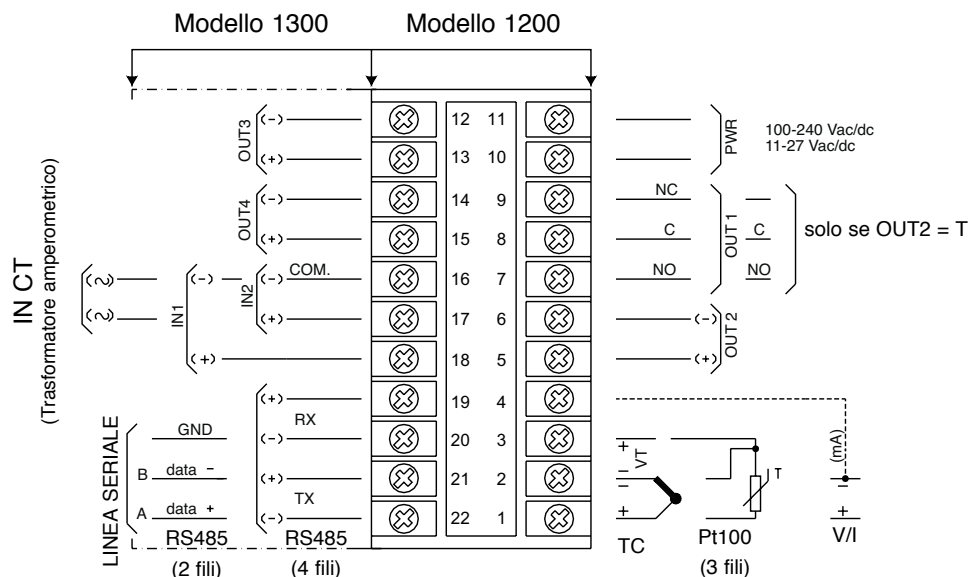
Modello 1300
Modello 1200

OUT3 (-) (+)
OUT4 (-) (+)
IN2 (-) COM. (+)
IN1 (-) (+)

12 11
13 10
14 9
15 8
16 7
17 6
18 5
19 4
20 3
21 2
22 1

PWR
100-240 Vac/dc
11-27 Vac/dc

NC
C
NO
OUT 1
C
NO
solo se OUT2 = T

(-) (+) OUT 2

IN CT
(Trasformatore amperometrico)

LINEA SERIALE
GND
B data –
A data +
RS485
(2 fili)

(+) RX (-)
(+) TX (-)
RS485
(4 fili)

+ VT –
+
TC

T
Pt100
(3 fili)

(mA)
+
V/I